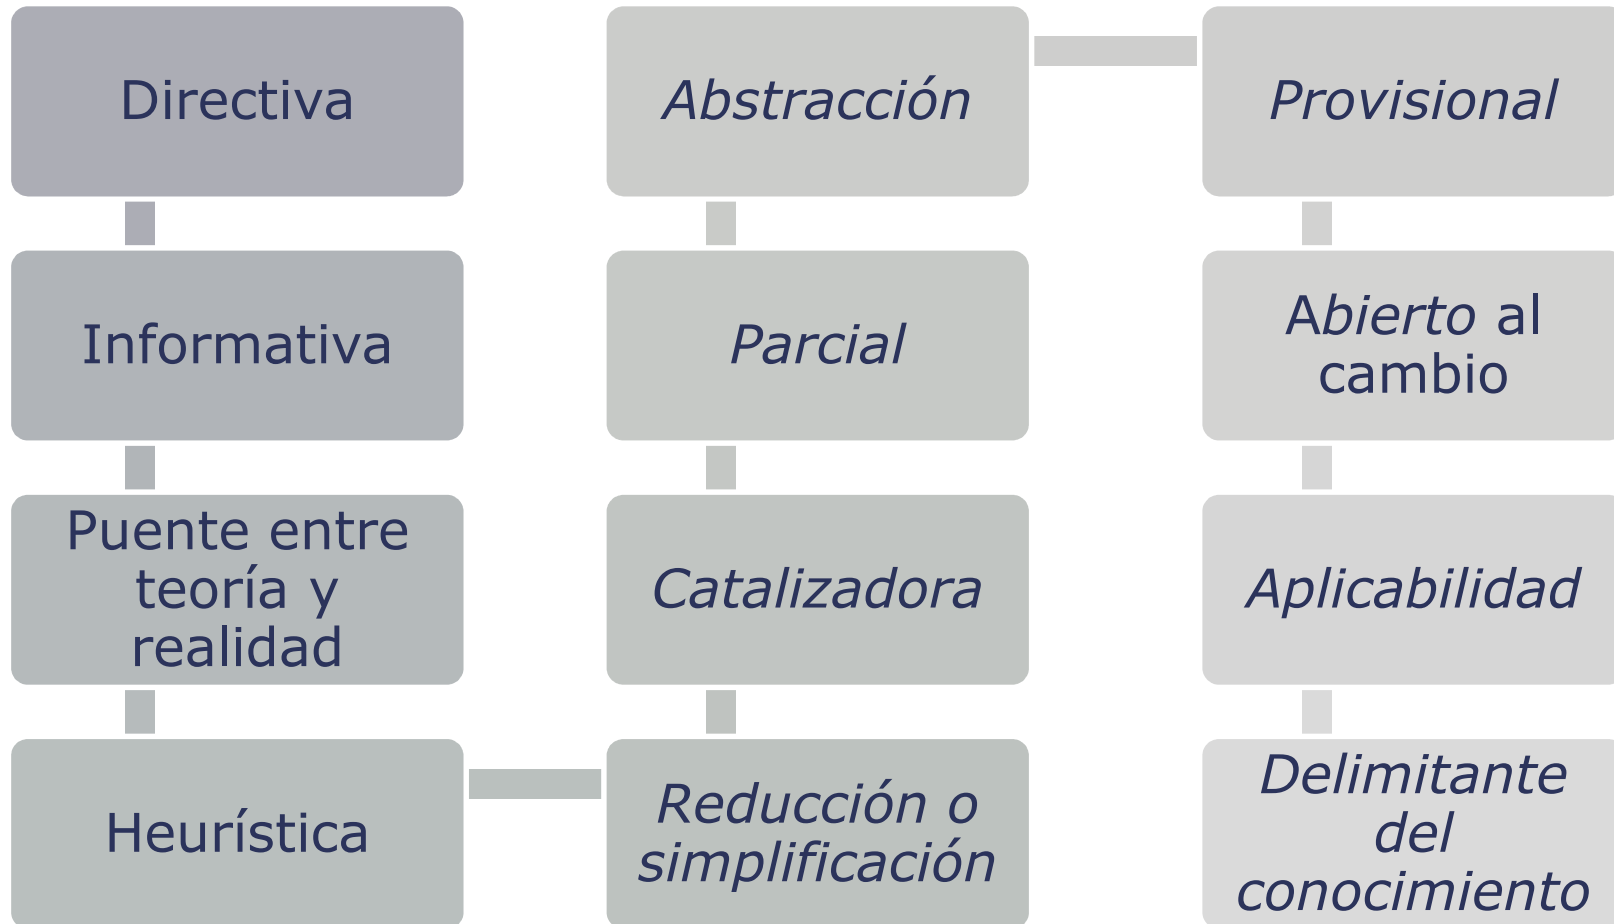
Directiva

Informativa

Puente entre teoría y realidad

Heurística

Abstracción

Parcial

Catalizadora

Reducción o simplificación

Provisional

Abierto al cambio

Aplicabilidad

Delimitante del conocimiento